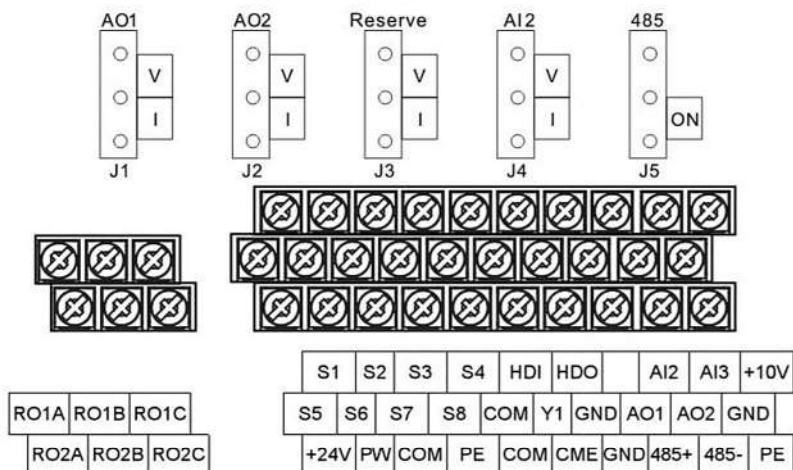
AO1
V
I
J1

AO2
V
I
J2

Reserve
V
I
J3

AI2
V
I
J4

485
ON
J5

| S1 | S2 | S3 | S4 | HDI | HDO | | AI2 | AI3 | +10V |
|---|---|---|---|---|---|---|---|---|---|

| RO1A | RO1B | RO1C |
|---|---|---|

| S5 | S6 | S7 | S8 | COM | Y1 | GND | AO1 | AO2 | GND |
|---|---|---|---|---|---|---|---|---|---|

| RO2A | RO2B | RO2C |
|---|---|---|

| +24V | PW | COM | PE | COM | CME | GND | 485+ | 485- | PE |
|---|---|---|---|---|---|---|---|---|---|